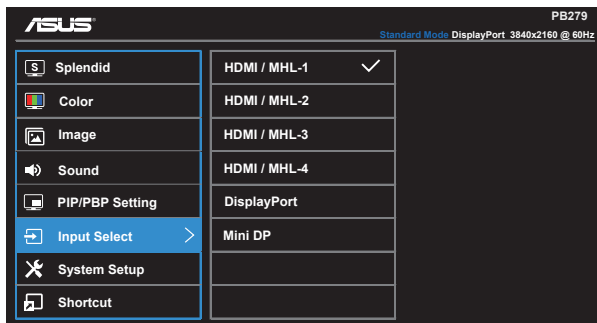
ASUS

PB279

Standard Mode DisplayPort 3840x2160 @ 60Hz

S Splendid
Color
Image
Sound
PIP/PBP Setting
Input Select
System Setup
Shortcut

HDMI / MHL-1
HDMI / MHL-2
HDMI / MHL-3
HDMI / MHL-4
DisplayPort
Mini DP